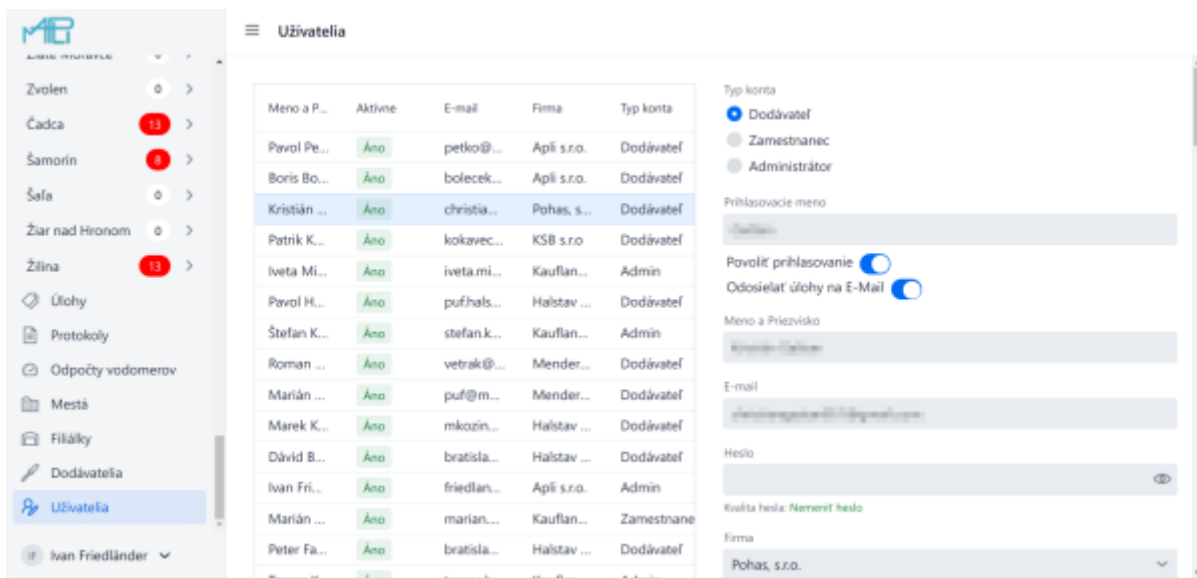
MAPI

Zlaté Moravce

Zvolen 0 >

Čadca 13 >

Šamorín 8 >

Šaľa 0 >

Žiar nad Hronom 0 >

Žilina 13 >

Úlohy

Protokoly

Odpočty vodomerov

Mestá

Filiálky

Dodávatelia

Užívatelia

IF Ivan Friedländer

Užívatelia

| Meno a P... | Aktívne | E-mail | Firma | Typ konta |
|---|---|---|---|---|
| Pavol Pe... | Áno | petko@... | Apli s.r.o. | Dodávateľ |
| Boris Bo... | Áno | bolecek... | Apli s.r.o. | Dodávateľ |
| Kristián ... | Áno | christia... | Pohas, s... | Dodávateľ |
| Patrik K... | Áno | kokavec... | KSB s.r.o | Dodávateľ |
| Iveta Mi... | Áno | iveta.mi... | Kauflan... | Admin |
| Pavol H... | Áno | puf.hals... | Halstav ... | Dodávateľ |
| Štefan K... | Áno | stefan.k... | Kauflan... | Admin |
| Roman ... | Áno | vetrak@... | Mender... | Dodávateľ |
| Marián ... | Áno | puf@m... | Mender... | Dodávateľ |
| Marek K... | Áno | mkozin... | Halstav ... | Dodávateľ |
| Dávid B... | Áno | bratisla... | Halstav ... | Dodávateľ |
| Ivan Fri... | Áno | friedlan... | Apli s.r.o. | Admin |
| Marián ... | Áno | marian.... | Kauflan... | Zamestnane |
| Peter Fa... | Áno | bratisla... | Halstav ... | Dodávateľ |

Typ konta
Dodávateľ
Zamestnanec
Administrátor

Prihlasovacie meno
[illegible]

Povoliť prihlasovanie
Odosielať úlohy na E-Mail

Meno a Priezvisko
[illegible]

E-mail
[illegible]

Heslo

Kvalita hesla: Nemeniť heslo

Firma
Pohas, s.r.o.